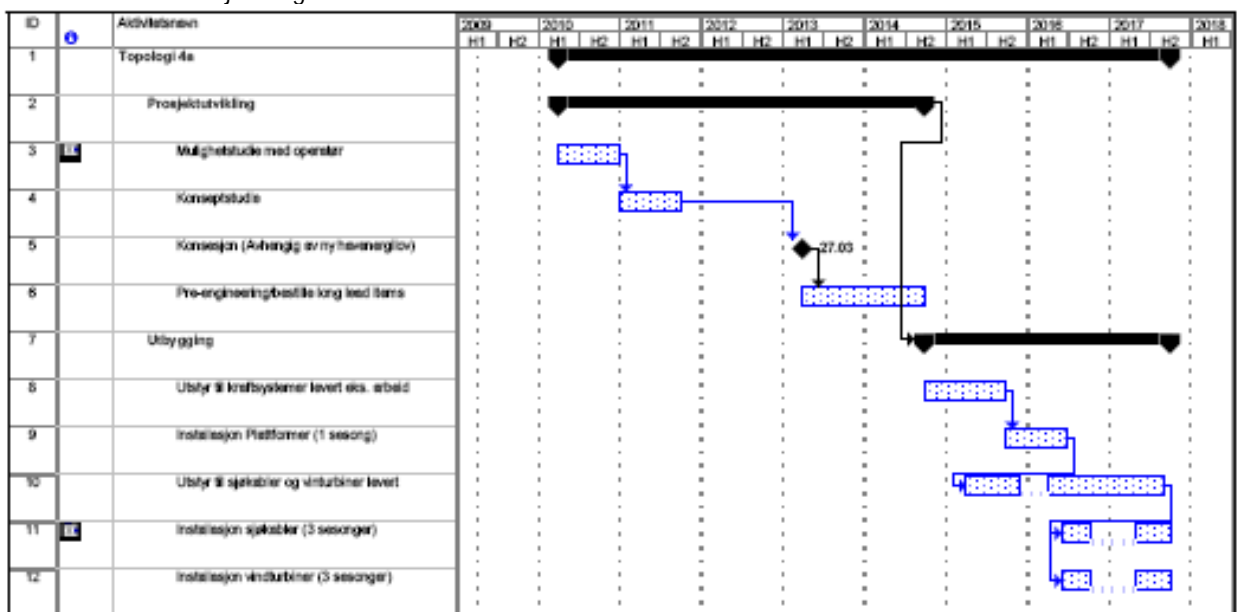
| ID | | Aktivitetsnavn |
|---|---|---|
| 1 | | Topologi 4a |
| 2 | | Prosjektutvikling |
| 3 | | Mulighetstudie med operatør |
| 4 | | Konseptstudie |
| 5 | | Konsesjon (Avhengig av ny havenergilov) |
| 6 | | Pre-engineering/bestille long lead items |
| 7 | | Utbygging |
| 8 | | Utstyr til kraftsystemer levert eks. arbeid |
| 9 | | Installasjon Plattformer (1 sesong) |
| 10 | | Utstyr til sjøkabler og vinturbiner levert |
| 11 | | Installasjon sjøkabler (3 sesonger) |
| 12 | | Installasjon vindturbiner (3 sesonger) |

2009 H1 H2 2010 H1 H2 2011 H1 H2 2012 H1 H2 2013 H1 H2 2014 H1 H2 2015 H1 H2 2016 H1 H2 2017 H1 H2 2018 H1

27.03